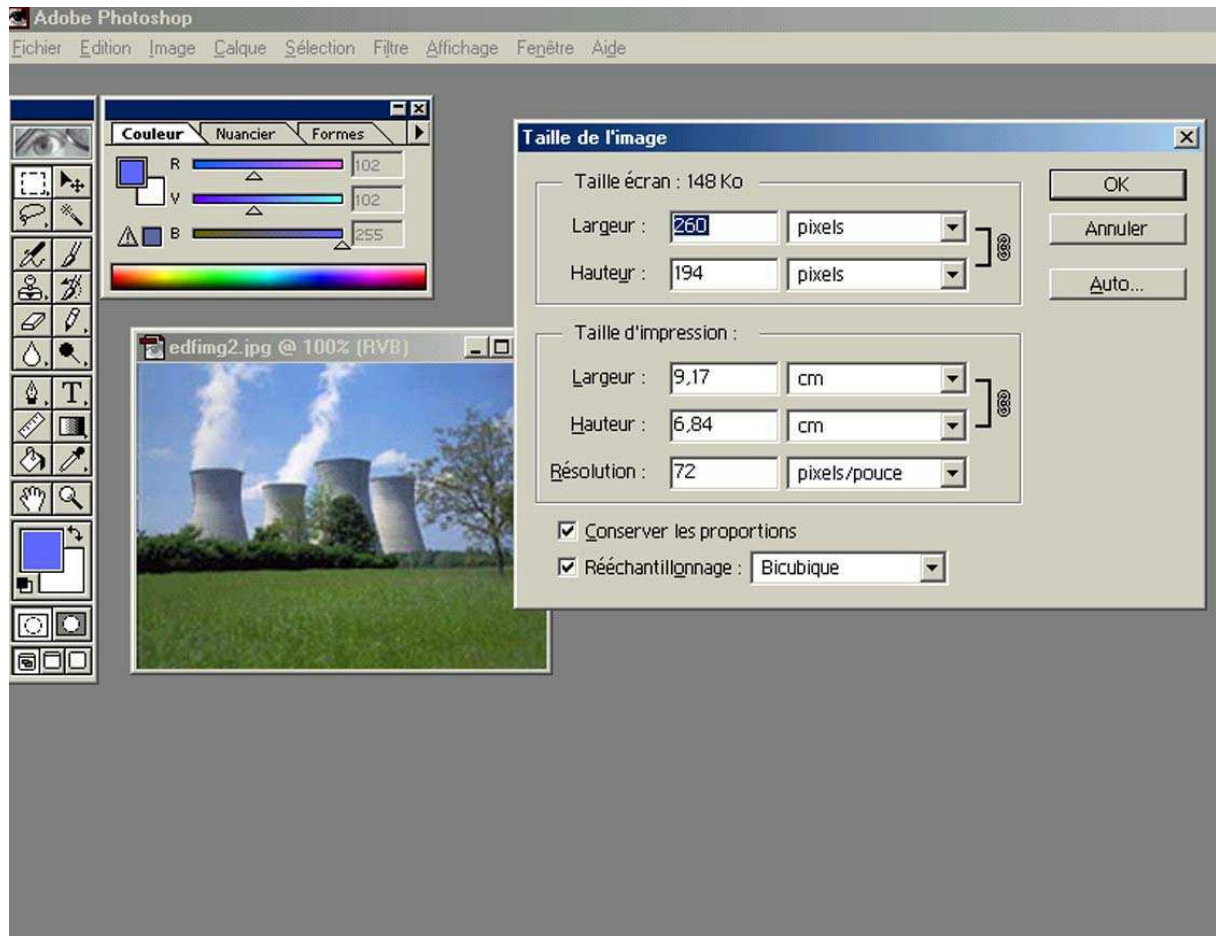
Adobe Photoshop

Fichier Edition Image Calque Sélection Filtre Affichage Fenêtre Aide

Couleur Nuancier Formes

R 102
V 102
B 255

edfimg2.jpg @ 100% (RVB)

Taille de l'image

Taille écran : 148 Ko

Largeur : 260 pixels

Hauteur : 194 pixels

Taille d'impression :

Largeur : 9,17 cm

Hauteur : 6,84 cm

Résolution : 72 pixels/pouce

Conserver les proportions

Rééchantillonnage : Bicubique

OK

Annuler

Auto...